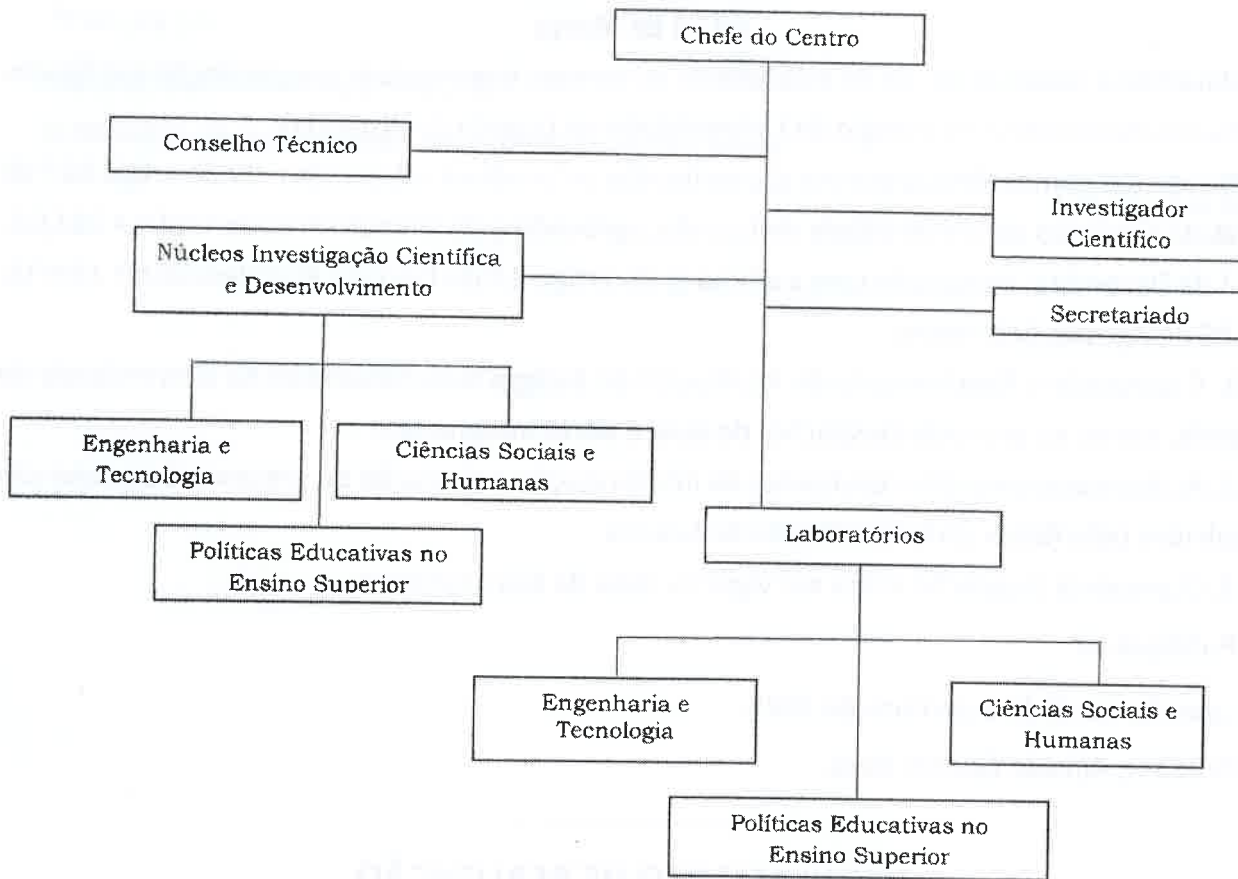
Chefe do Centro

Conselho Técnico

Investigador Científico

Núcleos Investigação Científica e Desenvolvimento

Secretariado

Engenharia e Tecnologia

Ciências Sociais e Humanas

Políticas Educativas no Ensino Superior

Laboratórios

Engenharia e Tecnologia

Ciências Sociais e Humanas

Políticas Educativas no Ensino Superior